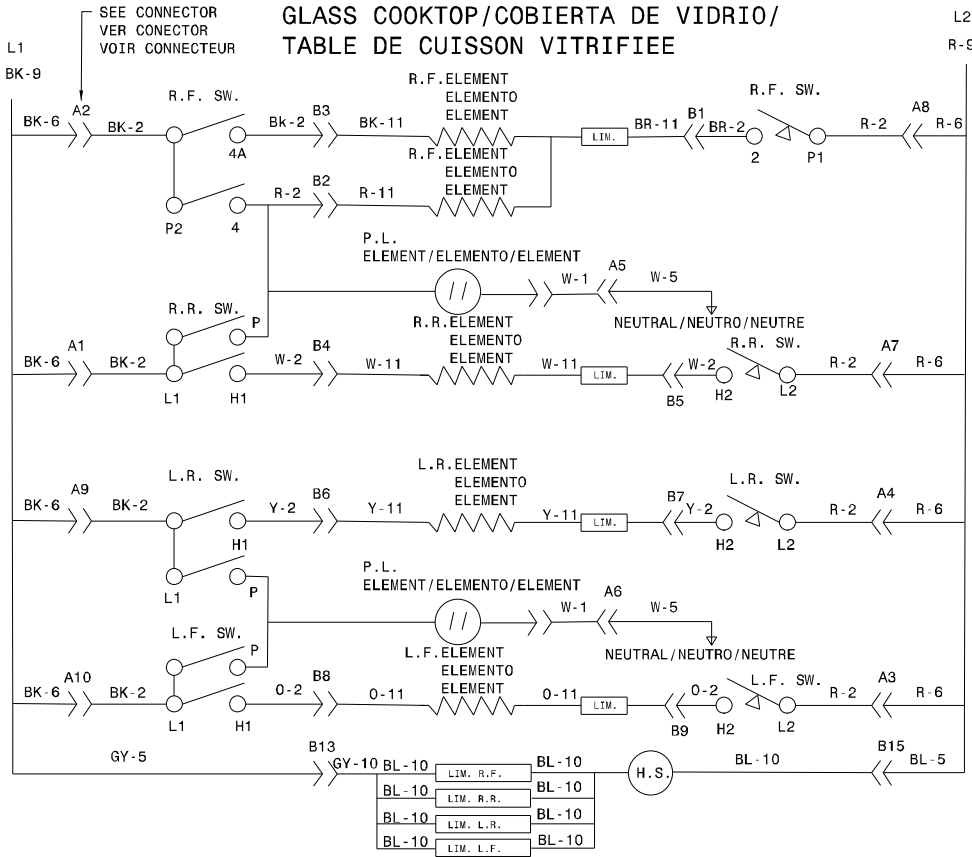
SEE CONNECTOR
VER CONECTOR
VOIR CONNECTEUR

GLASS COOKTOP/COBIERTA DE VIDRIO/
TABLE DE CUISSON VITRIFIEE

L1
BK-9

L2
R-9

BK-6 A2 BK-2 R.F. SW. Bk-2 4A B3 BK-11 R.F.ELEMENT ELEMENTO ELEMENT LIM. BR-11 B1 BR-2 2 R.F. SW. P1 R-2 A8 R-6

P2 4 R-2 B2 R-11 R.F.ELEMENT ELEMENTO ELEMENT

P.L.
ELEMENT/ELEMENTO/ELEMENT
W-1 A5 W-5
NEUTRAL/NEUTRO/NEUTRE

R.R. SW. P
R.R.ELEMENT ELEMENTO ELEMENT
BK-6 A1 BK-2 L1 H1 W-2 B4 W-11 W-11 LIM. W-2 B5 H2 R.R. SW. L2 R-2 A7 R-6

L.R. SW.
L.R.ELEMENT ELEMENTO ELEMENT
L.R. SW.
BK-6 A9 BK-2 H1 Y-2 B6 Y-11 Y-11 LIM. B7 Y-2 H2 L2 R-2 A4 R-6
L1 P

P.L.
ELEMENT/ELEMENTO/ELEMENT
W-1 A6 W-5
NEUTRAL/NEUTRO/NEUTRE

L.F. SW. P
L.F.ELEMENT ELEMENTO ELEMENT
BK-6 A10 BK-2 L1 H1 O-2 B8 O-11 O-11 LIM. O-2 B9 H2 L.F. SW. L2 R-2 A3 R-6

GY-5 B13 GY-10 BL-10 LIM. R.F. BL-10 H.S. BL-10 B15 BL-5
BL-10 LIM. R.R. BL-10
BL-10 LIM. L.R. BL-10
BL-10 LIM. L.F. BL-10